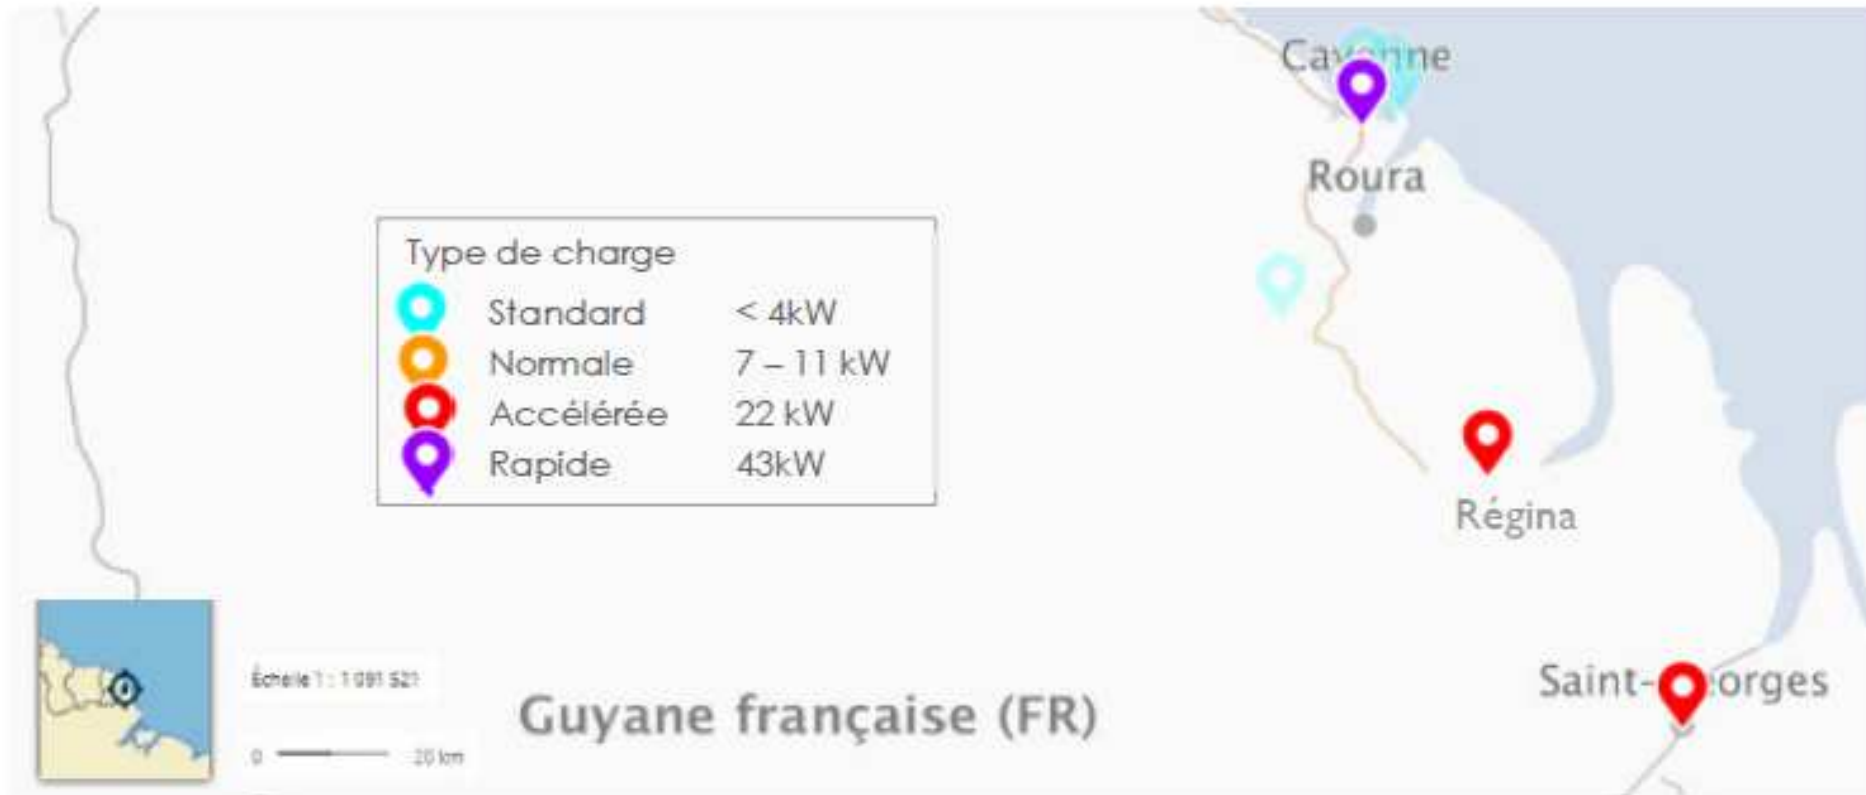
Cay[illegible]ne

Roura

Type de charge

| | | |
|---|---|---|
| | Standard | < 4kW |
| | Normale | 7 – 11 kW |
| | Accélérée | 22 kW |
| | Rapide | 43kW |

Régina

Échelle 1 : 1 091 521

0 20 km

Guyane française (FR)

Saint-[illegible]orges